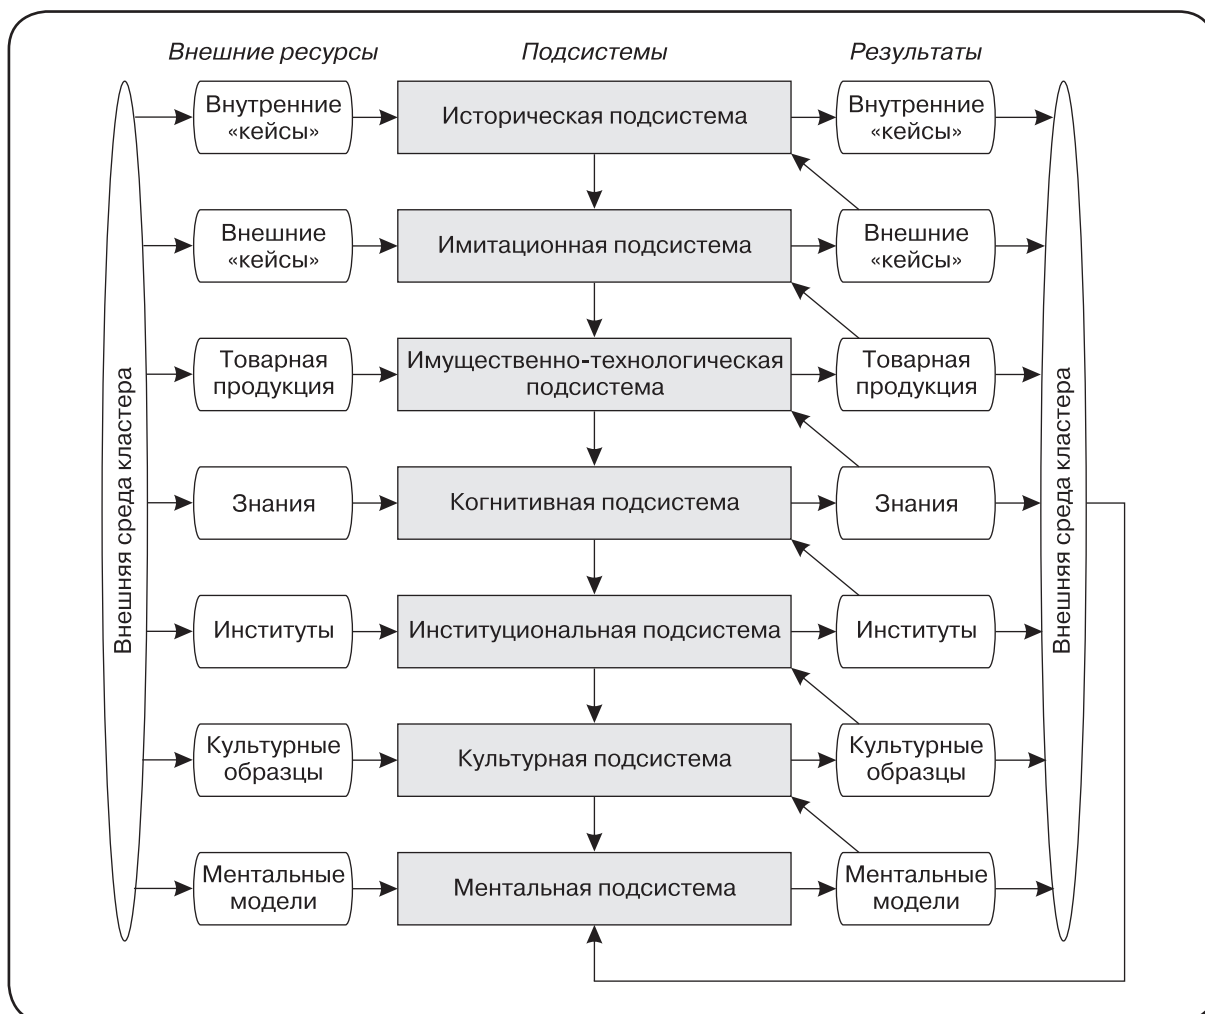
Внешние ресурсы

Подсистемы

Результаты

Внешняя среда кластера

Внутренние «кейсы»

Историческая подсистема

Внутренние «кейсы»

Внешние «кейсы»

Имитационная подсистема

Внешние «кейсы»

Товарная продукция

Имущественно-технологическая подсистема

Товарная продукция

Знания

Когнитивная подсистема

Знания

Институты

Институциональная подсистема

Институты

Культурные образцы

Культурная подсистема

Культурные образцы

Ментальные модели

Ментальная подсистема

Ментальные модели

Внешняя среда кластера